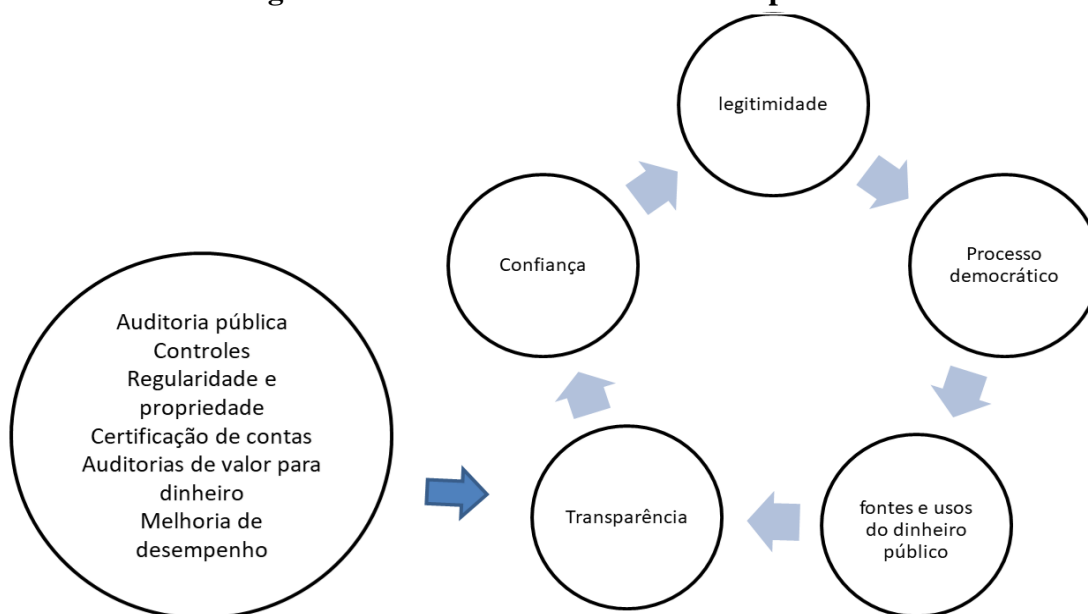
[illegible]

Auditoria pública
Controles
Regularidade e propriedade
Certificação de contas
Auditorias de valor para dinheiro
Melhoria de desempenho

Confiança

legitimidade

Processo democrático

fontes e usos do dinheiro público

Transparência